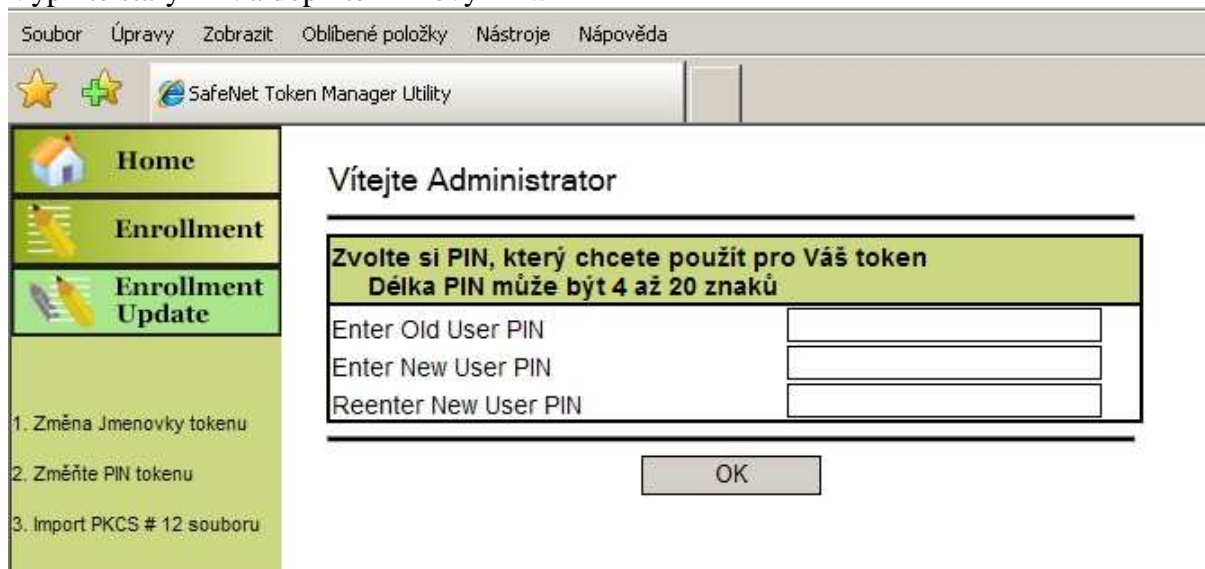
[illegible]

Soubor Úpravy Zobrazit Oblíbené položky Nástroje Nápověda

SafeNet Token Manager Utility

Home

Enrollment

Enrollment Update

1. Změna Jmenovky tokenu

2. Změňte PIN tokenu

3. Import PKCS # 12 souboru

Vítejte Administrator

Zvolte si PIN, který chcete použít pro Váš token
Délka PIN může být 4 až 20 znaků

Enter Old User PIN

Enter New User PIN

Reenter New User PIN

OK